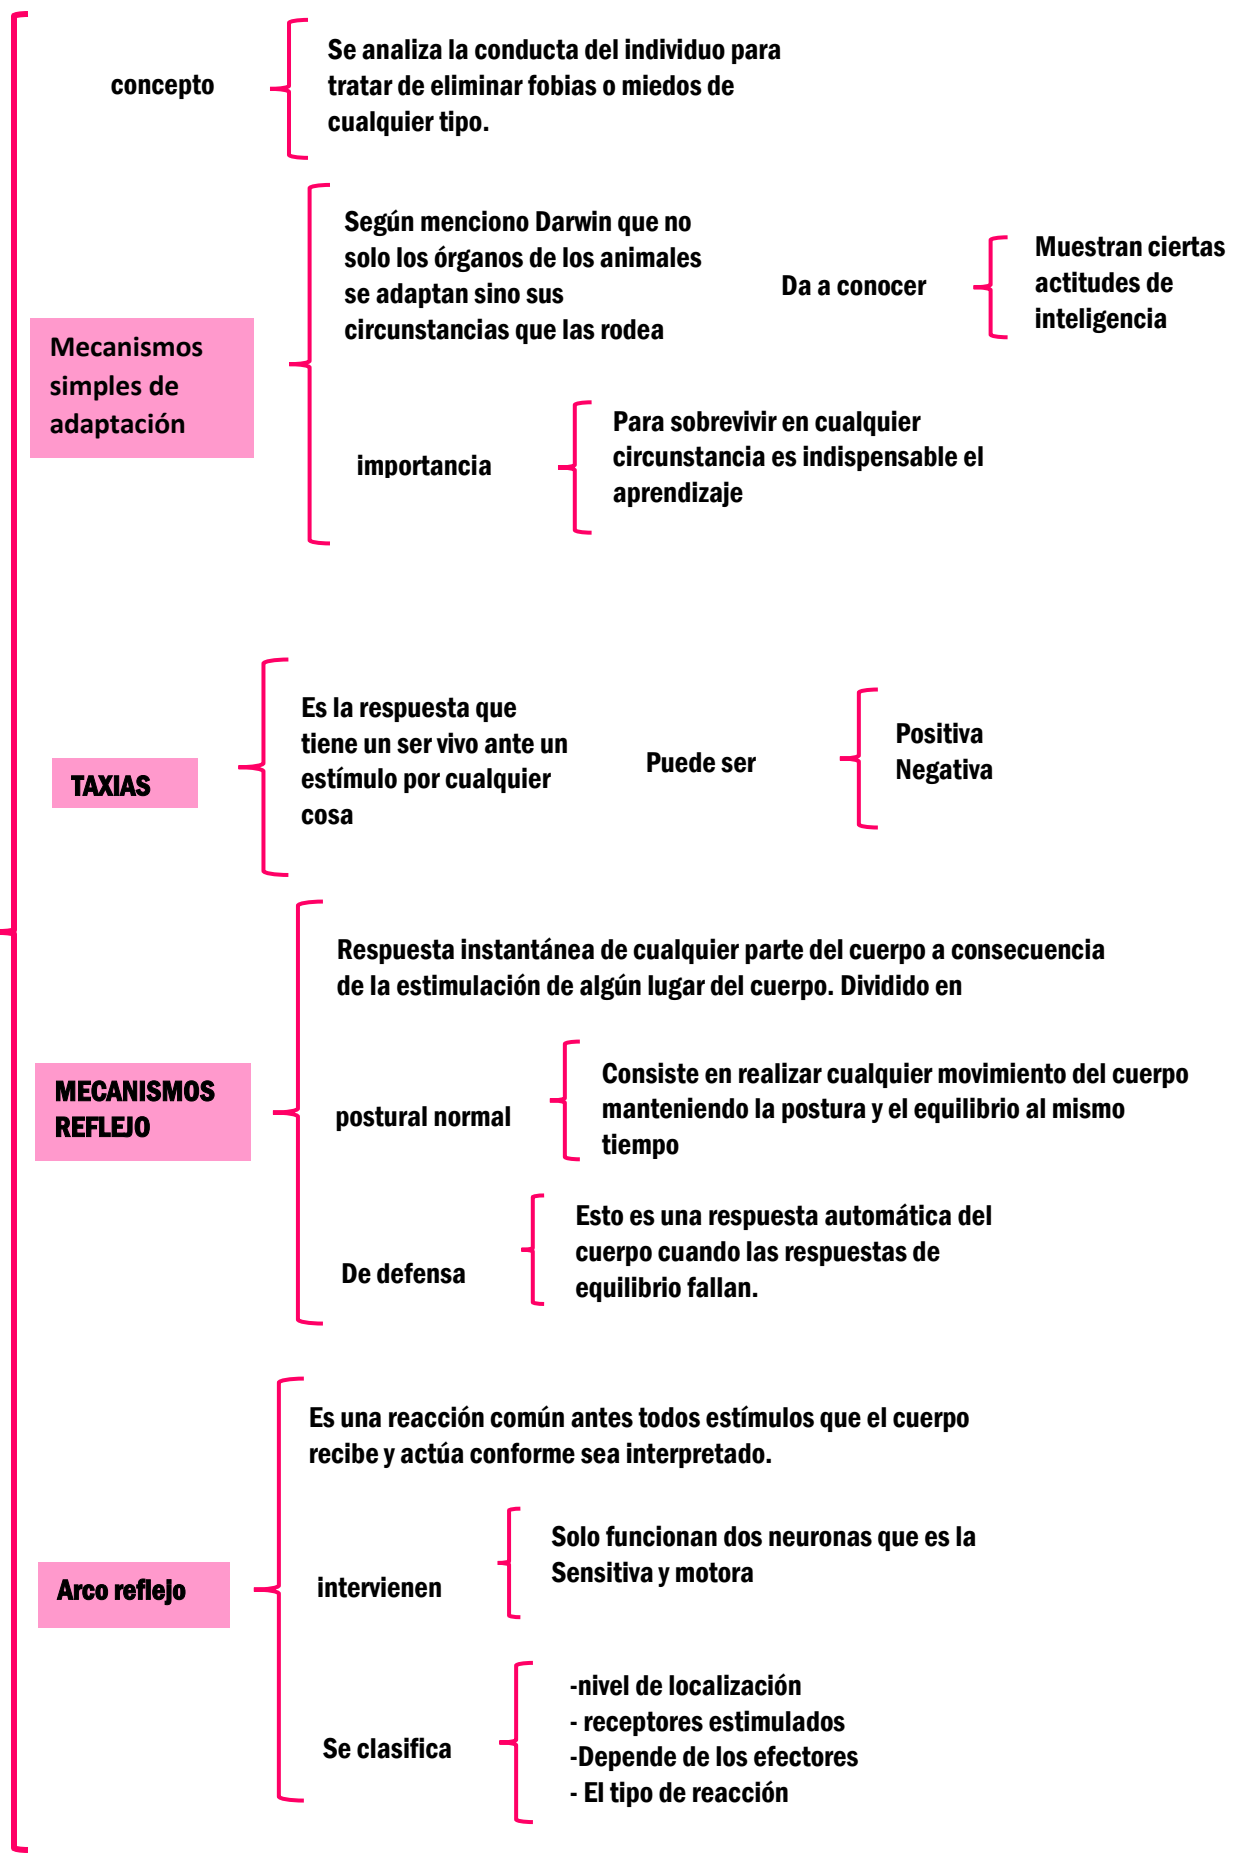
concepto

Se analiza la conducta del individuo para tratar de eliminar fobias o miedos de cualquier tipo.

Mecanismos simples de adaptación

Según menciono Darwin que no solo los órganos de los animales se adaptan sino sus circunstancias que las rodea

Da a conocer

Muestran ciertas actitudes de inteligencia

importancia

Para sobrevivir en cualquier circunstancia es indispensable el aprendizaje

TAXIAS

Es la respuesta que tiene un ser vivo ante un estímulo por cualquier cosa

Puede ser

Positiva
Negativa

MECANISMOS REFLEJO

Respuesta instantánea de cualquier parte del cuerpo a consecuencia de la estimulación de algún lugar del cuerpo. Dividido en

postural normal

Consiste en realizar cualquier movimiento del cuerpo manteniendo la postura y el equilibrio al mismo tiempo

De defensa

Esto es una respuesta automática del cuerpo cuando las respuestas de equilibrio fallan.

Arco reflejo

Es una reacción común antes todos estímulos que el cuerpo recibe y actúa conforme sea interpretado.

intervienen

Solo funcionan dos neuronas que es la Sensitiva y motora

Se clasifica

-nivel de localización
- receptores estimulados
-Depende de los efectores
- El tipo de reacción